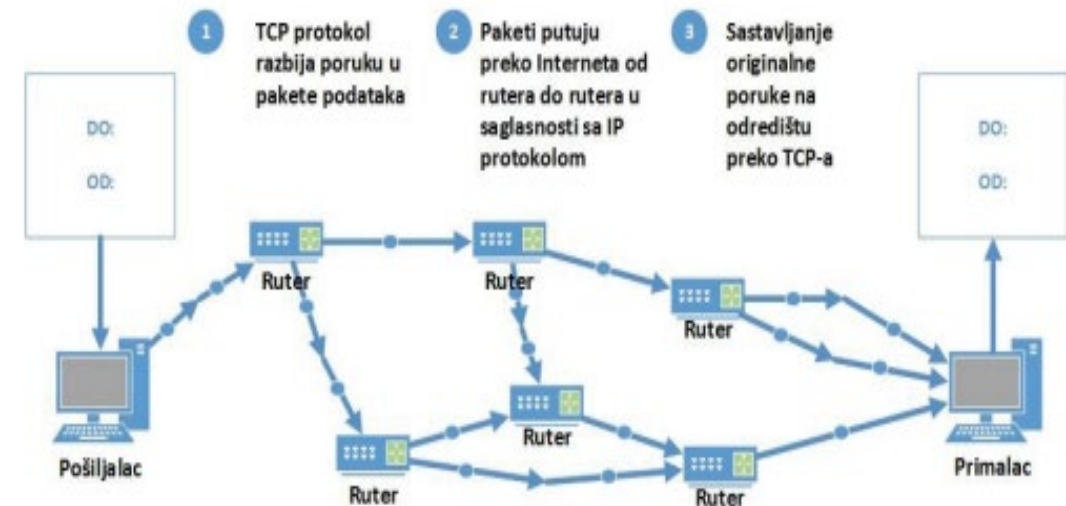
1 TCP protokol razbija poruku u pakete podataka

2 Paketi putuju preko Interneta od rutera do rutera u saglasnosti sa IP protokolom

3 Sastavljanje originalne poruke na odredištu preko TCP-a

DO:

OD:

DO:

OD:

Ruter

Ruter

Ruter

Ruter

Ruter

Ruter

Pošiljalac

Primalac